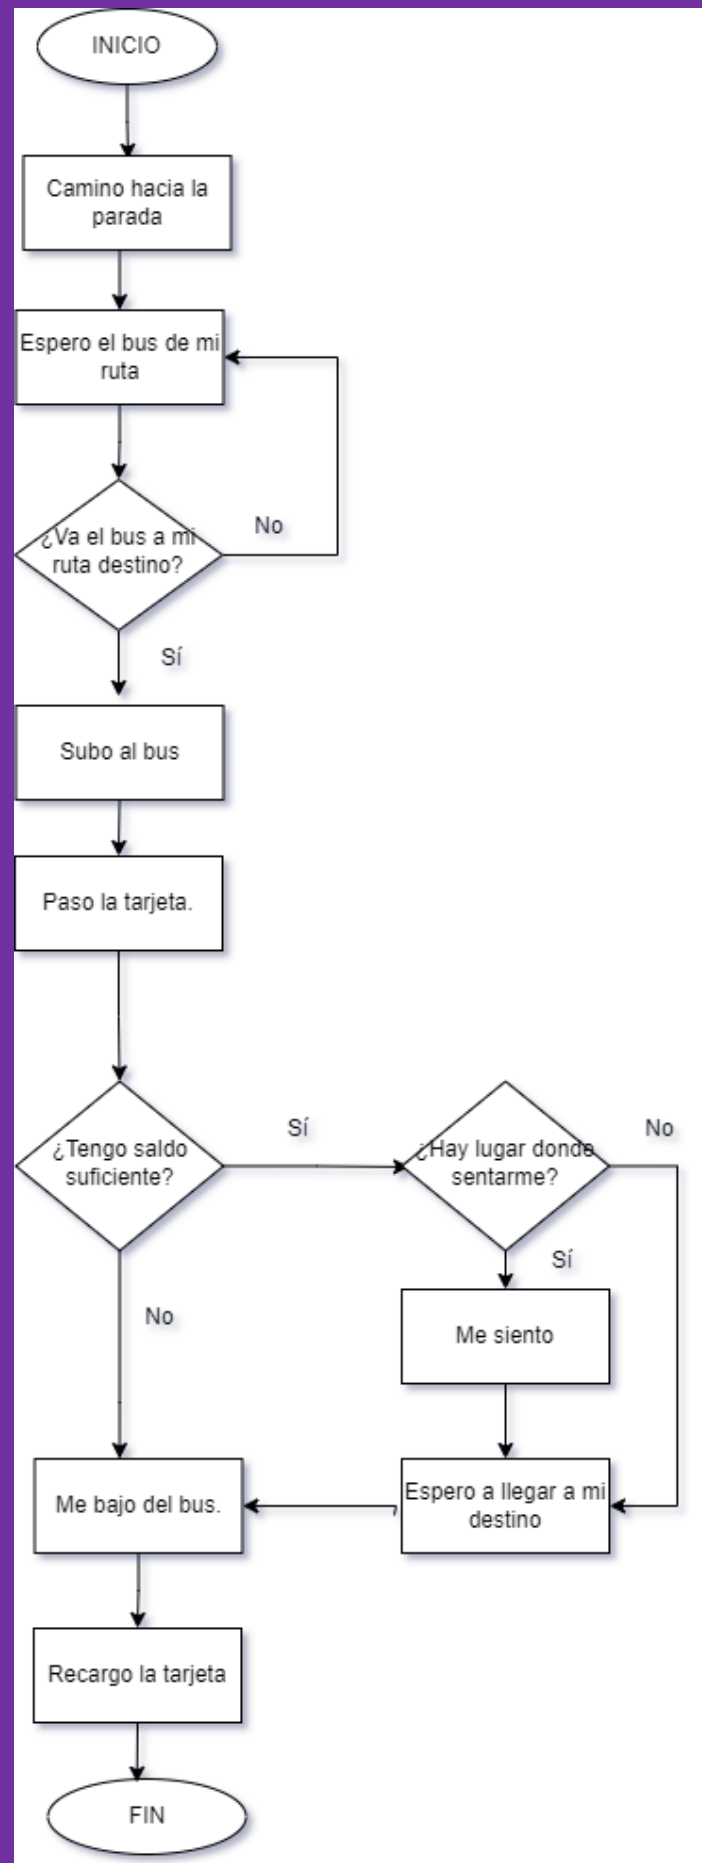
INICIO

Camino hacia la parada

Espero el bus de mi ruta

¿Va el bus a mi ruta destino?

No

Sí

Subo al bus

Paso la tarjeta.

¿Tengo saldo suficiente?

Sí

¿Hay lugar donde sentarme?

No

Sí

Me siento

No

Me bajo del bus.

Espero a llegar a mi destino

Recargo la tarjeta

FIN